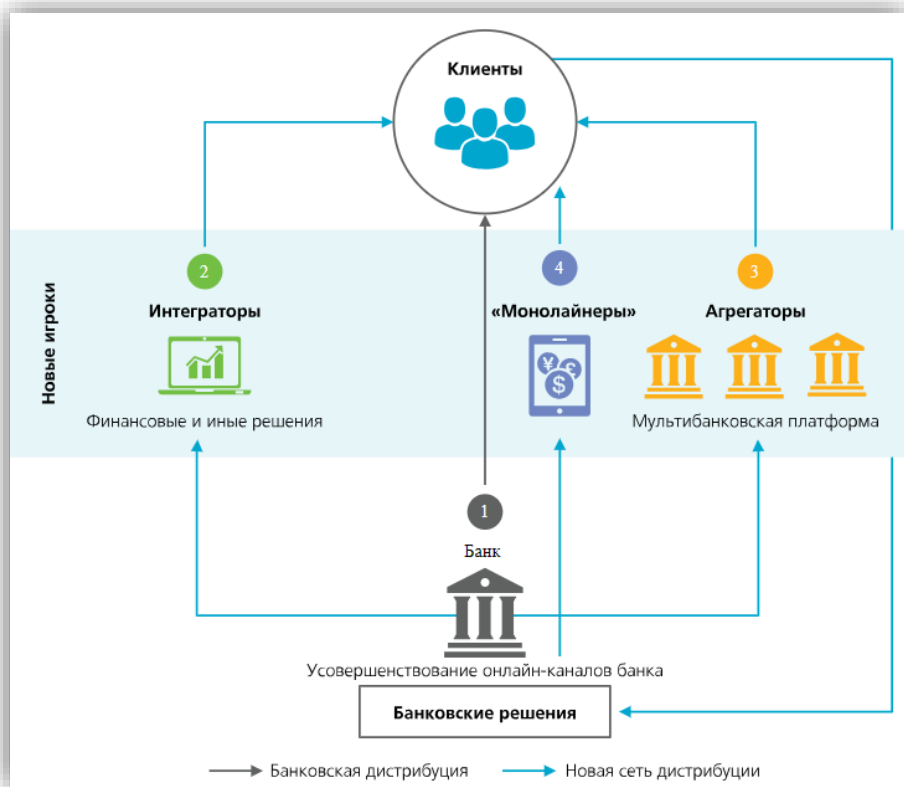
Клиенты

Новые игроки

2
Интеграторы
Финансовые и иные решения

4
«Монолайнеры»

3
Агрегаторы
Мультибанковская платформа

1
Банк
Усовершенствование онлайн-каналов банка

Банковские решения

Банковская дистрибуция
Новая сеть дистрибуции